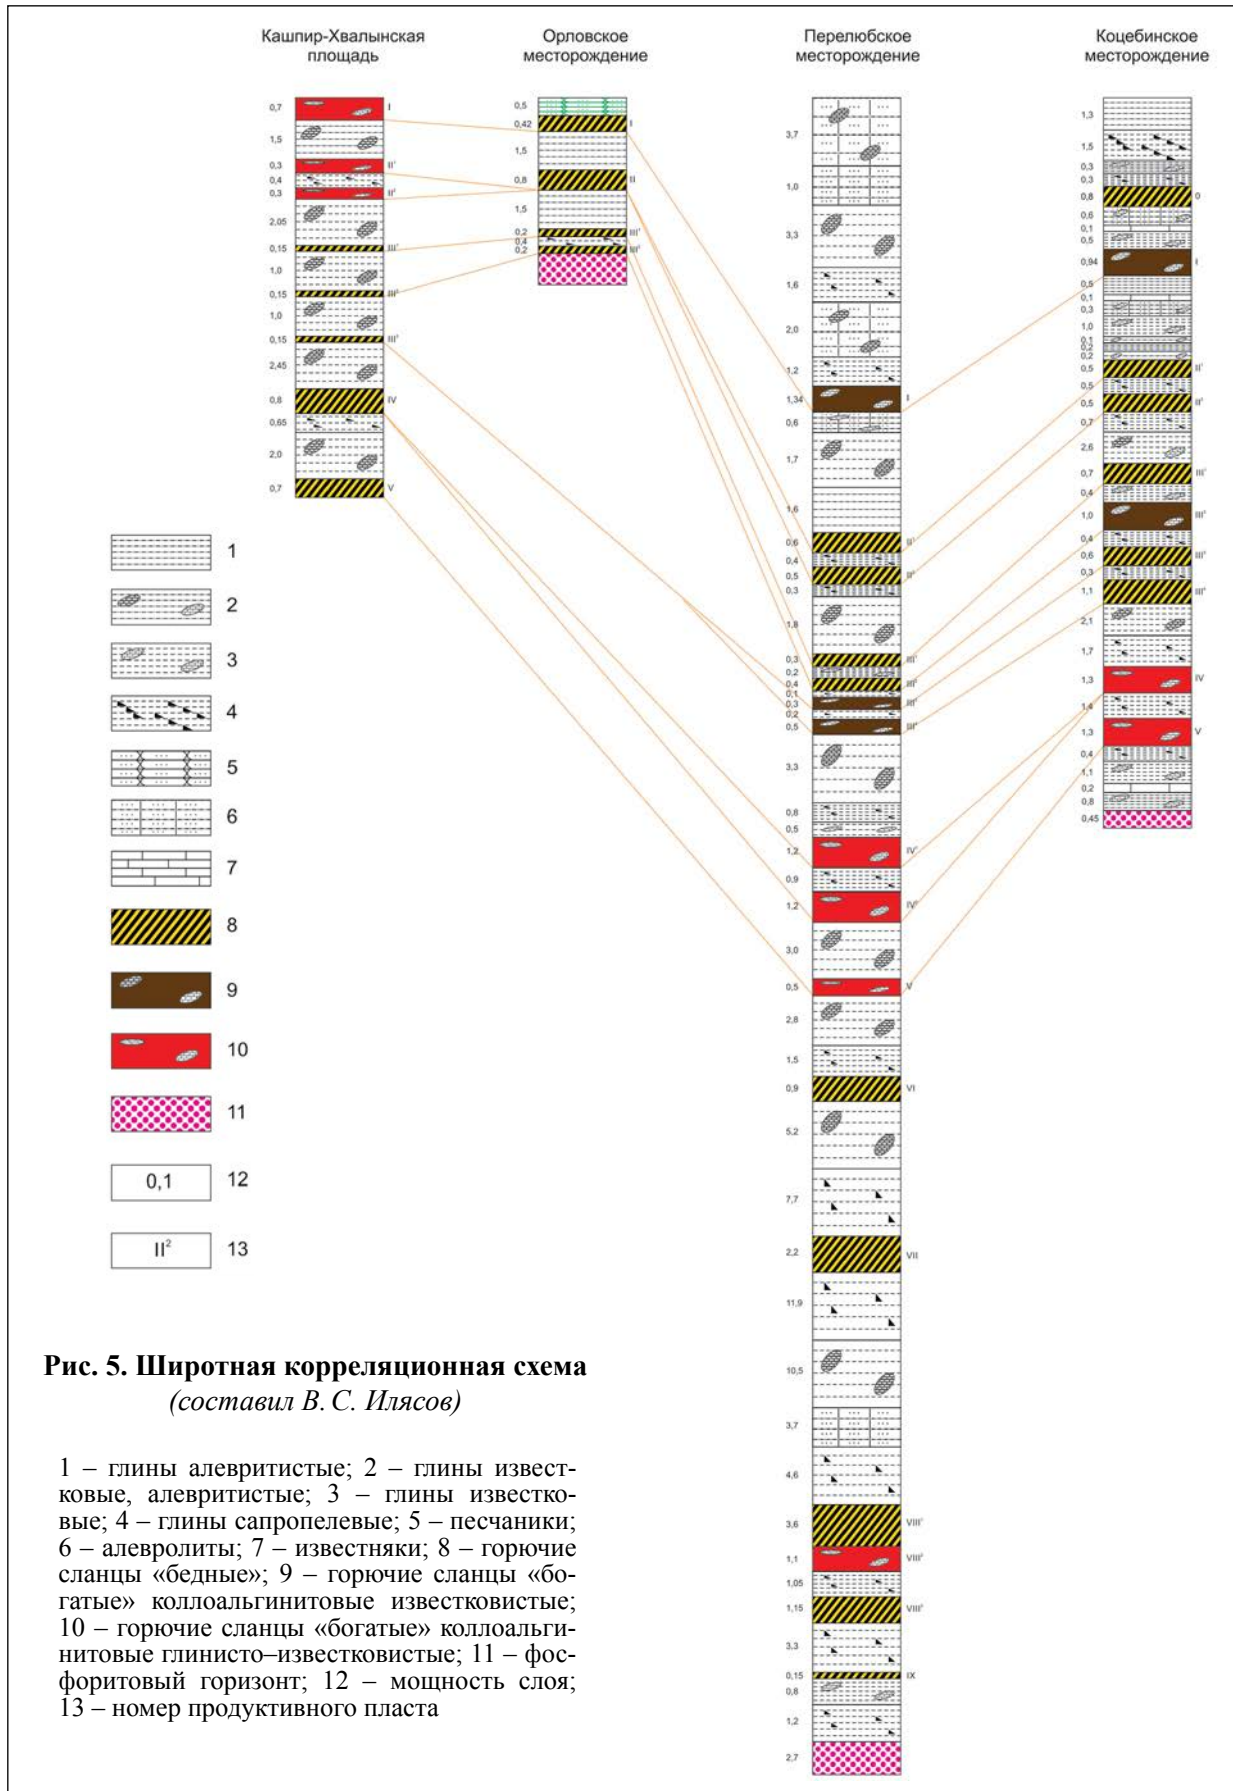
Кашпир-Хвалынская площадь

Орловское месторождение

Перелюбское месторождение

Коцебинское месторождение

0,7 I
1,5
0,3 II¹
0,4
0,3 II²
2,05
0,15 III¹
1,0
0,15 III²
1,0
0,15 III³
2,45
0,8 IV
0,65
2,0
0,7 V

0,5
0,42 I
1,5
0,8 II
1,5
0,2 III¹
0,4
0,2 III²

3,7
1,0
3,3
1,6
2,0
1,2
1,34 I
0,6
1,7
1,6
0,6 II¹
0,4
0,5 II²
0,3
1,8
0,3 III¹
0,2
0,4 III²
0,1
0,3 III³
0,2
0,5 III⁴
3,3
0,8
0,5
1,2 IV¹
0,9
1,2 IV²
3,0
0,5 V
2,8
1,5
0,9 VI
5,2
7,7
2,2 VII
11,9
10,5
3,7
4,6
3,6 VIII¹
1,1 VIII²
1,05
1,15 VIII³
3,3
0,15 IX
0,8
1,2
2,7

1,3
1,5
0,3
0,3
0,8 0
0,6
0,1
0,5
0,94 I
0,5
0,1
0,3
1,0
0,1
0,2
0,2
0,5 II¹
0,5
0,5 II²
0,7
2,6
0,7 III¹
0,4
1,0 III²
0,4
0,6 III³
0,3
1,1 III⁴
2,1
1,7
1,3 IV
1,4
1,3 V
0,4
1,1
0,2
0,8
0,45

1
2
3
4
5
6
7
8
9
10
11
0,1 12
II² 13

**Рис. 5. Широтная корреляционная схема** *(составил В. С. Илясов)*

1 – глины алевритистые; 2 – глины известковые, алевритистые; 3 – глины известковые; 4 – глины сапропелевые; 5 – песчаники; 6 – алевролиты; 7 – известняки; 8 – горючие сланцы «бедные»; 9 – горючие сланцы «богатые» коллоальгинитовые известковистые; 10 – горючие сланцы «богатые» коллоальгинитовые глинисто–известковистые; 11 – фосфоритовый горизонт; 12 – мощность слоя; 13 – номер продуктивного пласта